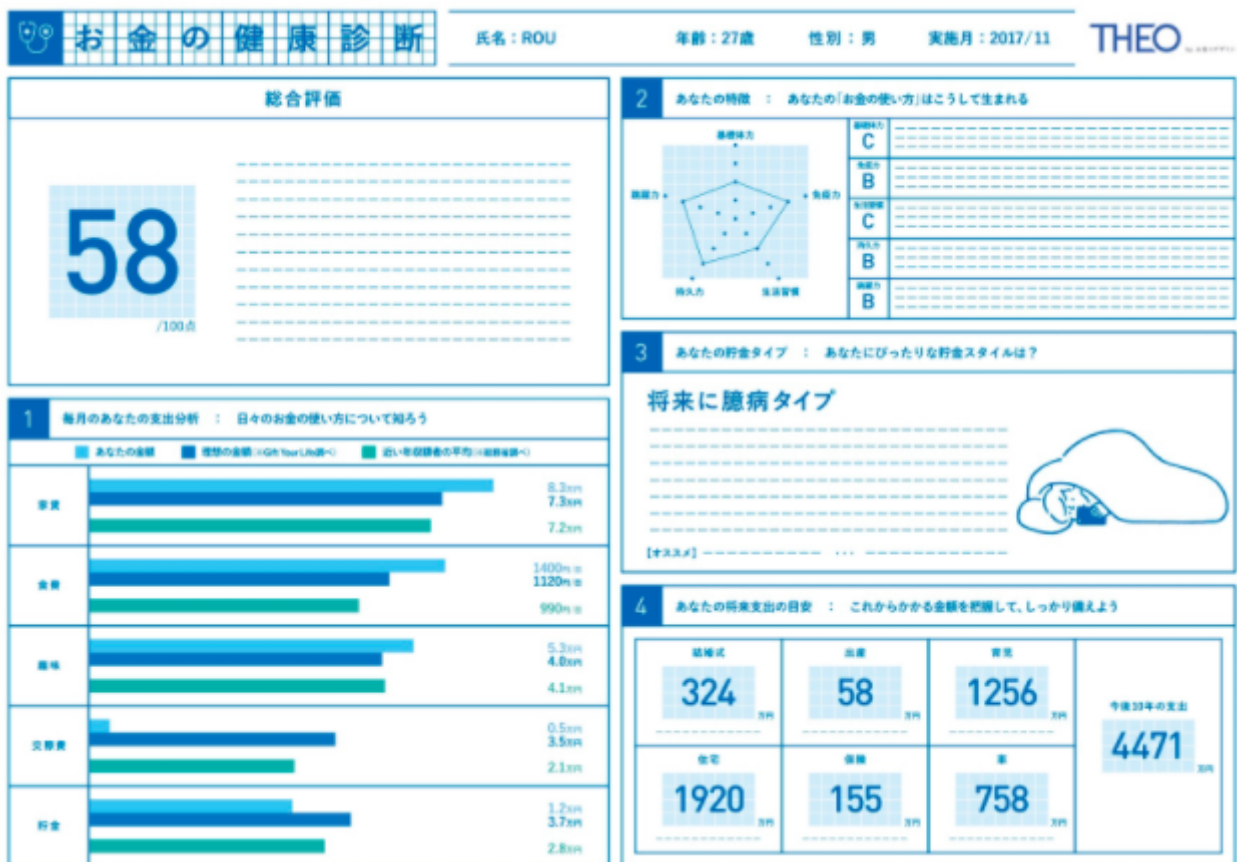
お金の健康診断

氏名：ROU　年齢：27歳　性別：男　実施月：2017/11

THEO

総合評価

58
/100点

2　あなたの特徴　：　あなたの「お金の使い方」はこうして生まれる

基礎体力
免疫力
生活習慣
持久力
瞬発力

| 基礎体力 | C |
|---|---|
| 免疫力 | B |
| 生活習慣 | C |
| 持久力 | B |
| 瞬発力 | B |

3　あなたの貯金タイプ　：　あなたにぴったりな貯金スタイルは？

将来に臆病タイプ

【オススメ】

1　毎月のあなたの支出分析　：　日々のお金の使い方について知ろう

あなたの金額　理想の金額　近い世帯の平均

| | あなたの金額 | 理想の金額 | 近い世帯の平均 |
|---|---|---|---|
| 家賃 | 8.3万円 | 7.3万円 | 7.2万円 |
| 食費 | 1400円/日 | 1120円/日 | 990円/日 |
| 趣味 | 5.3万円 | 4.8万円 | 4.1万円 |
| 交際費 | 0.5万円 | 3.5万円 | 2.1万円 |
| 貯金 | 1.2万円 | 3.7万円 | 2.8万円 |

4　あなたの将来支出の目安　：　これからかかる金額を把握して、しっかり備えよう

| 結婚式 | 出産 | 育児 | 今後10年の支出 |
|---|---|---|---|
| 324万円 | 58万円 | 1256万円 | 4471万円 |
| 住宅 | 保険 | 車 | |
| 1920万円 | 155万円 | 758万円 | |